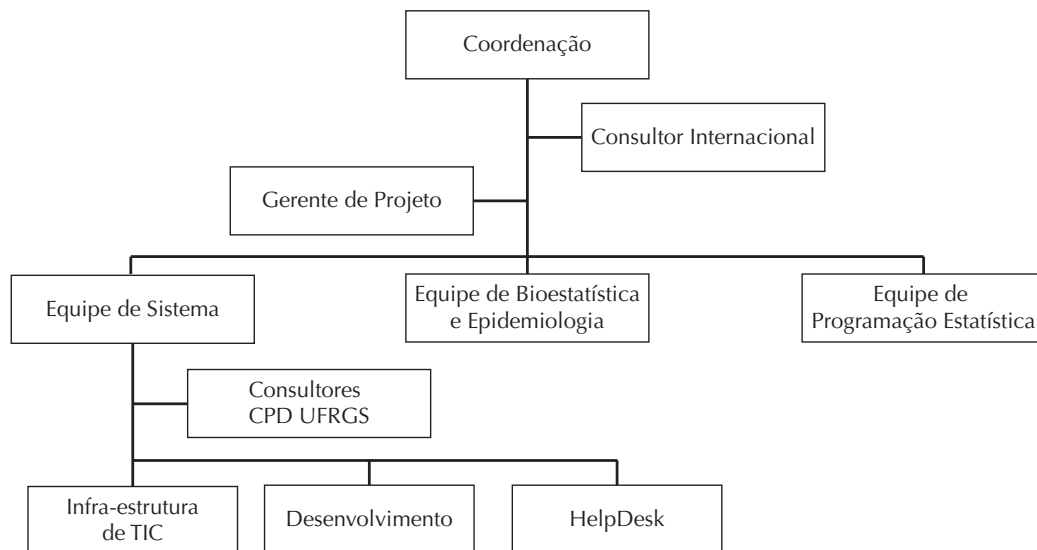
Coordenação

Consultor Internacional

Gerente de Projeto

Equipe de Sistema

Equipe de Bioestatística e Epidemiologia

Equipe de Programação Estatística

Consultores CPD UFRGS

Infra-estrutura de TIC

Desenvolvimento

HelpDesk